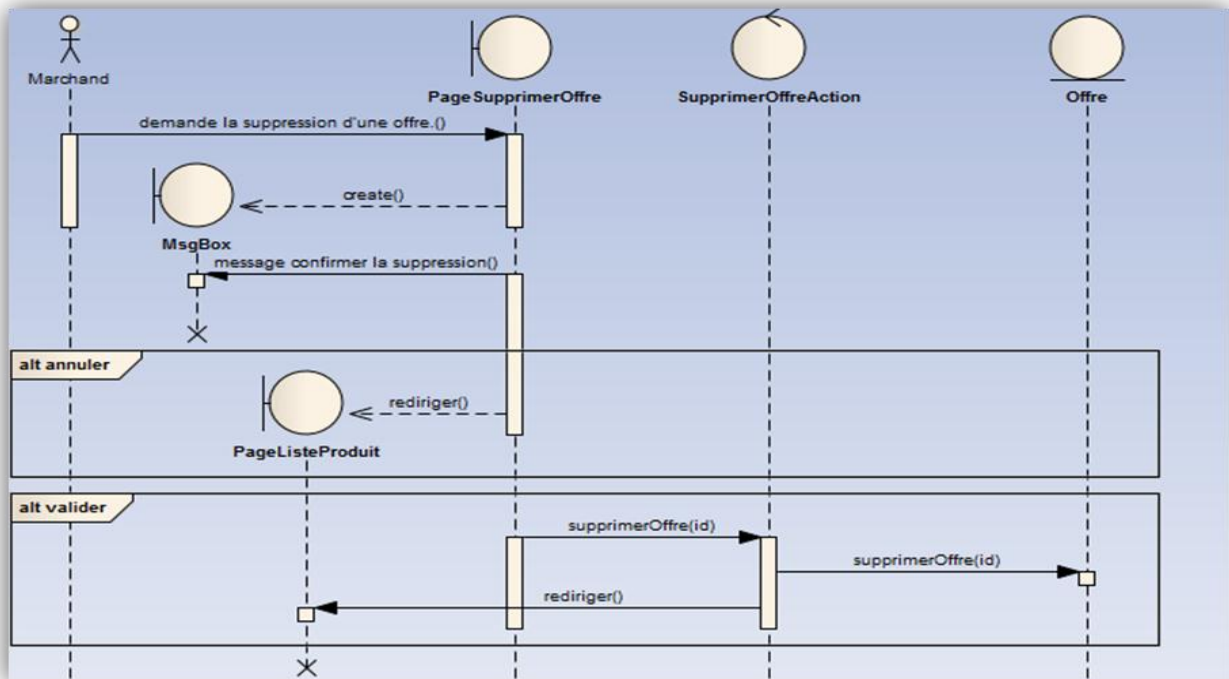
Marchand

PageSupprimerOffre

SupprimerOffreAction

Offre

demande la suppression d'une offre.()

create()

MsgBox

message confirmer la suppression()

alt annuler

rediriger()

PageListeProduit

alt valider

supprimerOffre(id)

supprimerOffre(id)

rediriger()